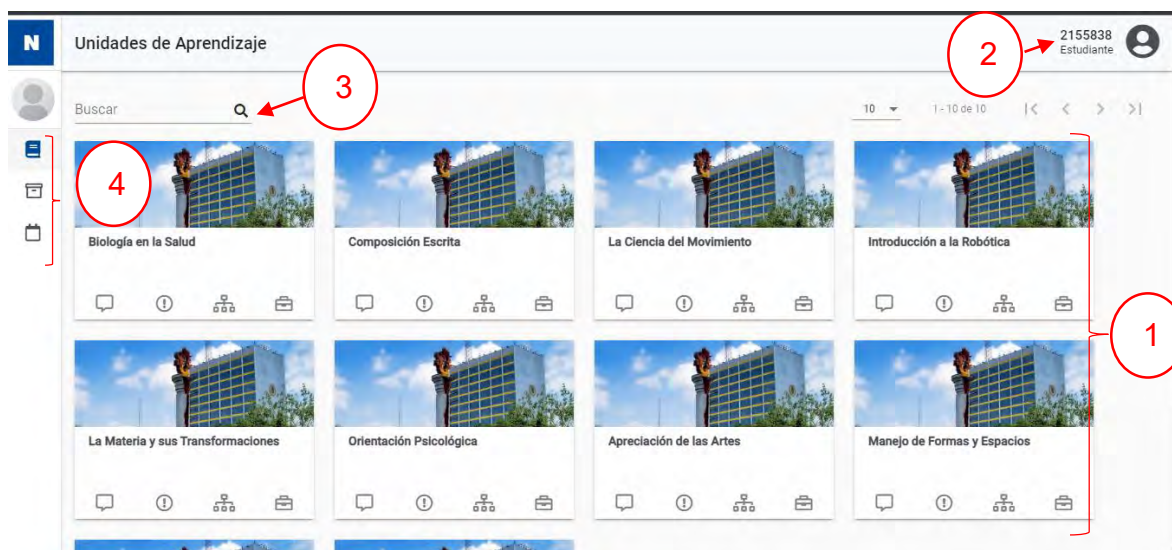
N

Unidades de Aprendizaje

2155838
Estudiante

2

3

Buscar

10

1 - 10 de 10

4

Biología en la Salud

Composición Escrita

La Ciencia del Movimiento

Introducción a la Robótica

1

La Materia y sus Transformaciones

Orientación Psicológica

Apreciación de las Artes

Manejo de Formas y Espacios